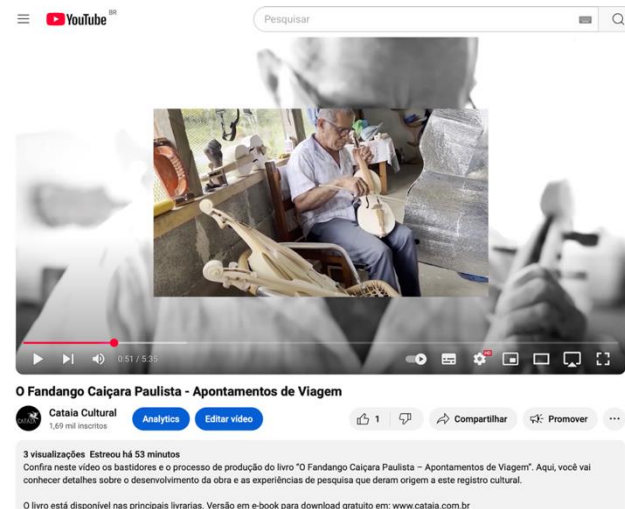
YouTube BR

Pesquisar

0:51 / 5:35

O Fandango Caiçara Paulista - Apontamentos de Viagem

Cataia Cultural
1,69 mil inscritos

Analytics

Editar vídeo

1

Compartilhar

Promover

3 visualizações Estreou há 53 minutos
Confira neste vídeo os bastidores e o processo de produção do livro "O Fandango Caiçara Paulista – Apontamentos de Viagem". Aqui, você vai conhecer detalhes sobre o desenvolvimento da obra e as experiências de pesquisa que deram origem a este registro cultural.

O livro está disponível nas principais livrarias. Versão em e-book para download gratuito em: www.cataia.com.br